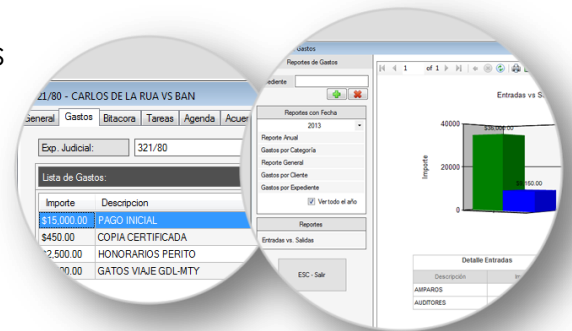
s

21/80 - CARLOS DE LA RUA VS BAN

General Gastos Bitacora Tareas Agenda Acuer

Exp. Judicial: 321/80

Lista de Gastos:

| Importe | Descripcion |
|---|---|
| $15,000.00 | PAGO INICIAL |
| $450.00 | COPIA CERTIFICADA |
| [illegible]2,500.00 | HONORARIOS PERITO |
| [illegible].00 | GATOS VIAJE GDL-MTY |

Gastos

Reportes de Gastos

ediente

Reportes con Fecha

2013

Reporte Anual

Gastos por Categoría

Reporte General

Gastos por Cliente

Gastos por Expediente

Vertodo el año

Reportes

Entradas vs. Salidas

ESC - Salir

1 of 1

Entradas vs S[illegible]

40000

20000

0

Importe

$36,000.00

$150.00

Detalle Entradas

Descripción

AMPAROS

AUDITORES